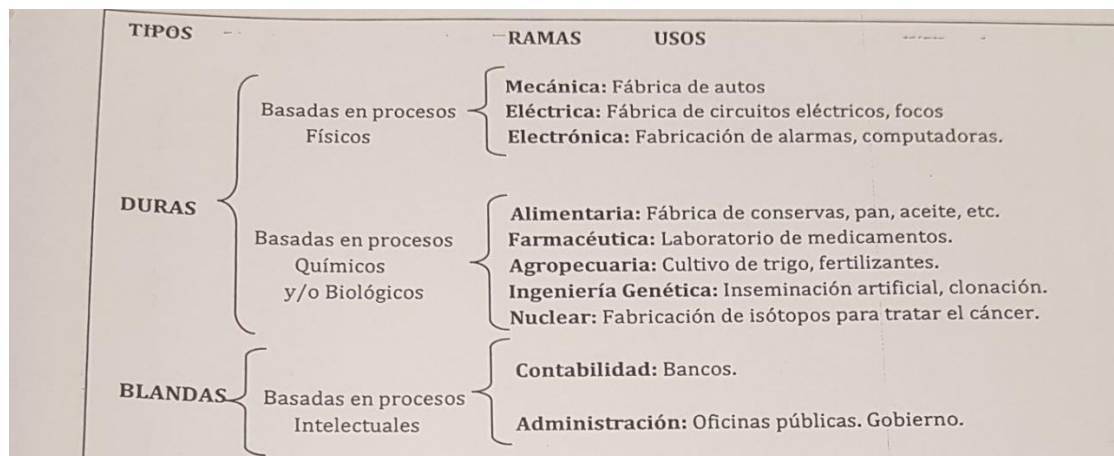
TIPOS RAMAS USOS

DURAS

Basadas en procesos Físicos

Mecánica: Fábrica de autos
Eléctrica: Fábrica de circuitos eléctricos, focos
Electrónica: Fabricación de alarmas, computadoras.

Basadas en procesos Químicos y/o Biológicos

Alimentaria: Fábrica de conservas, pan, aceite, etc.
Farmacéutica: Laboratorio de medicamentos.
Agropecuaria: Cultivo de trigo, fertilizantes.
Ingeniería Genética: Inseminación artificial, clonación.
Nuclear: Fabricación de isótopos para tratar el cáncer.

BLANDAS

Basadas en procesos Intelectuales

Contabilidad: Bancos.
Administración: Oficinas públicas. Gobierno.